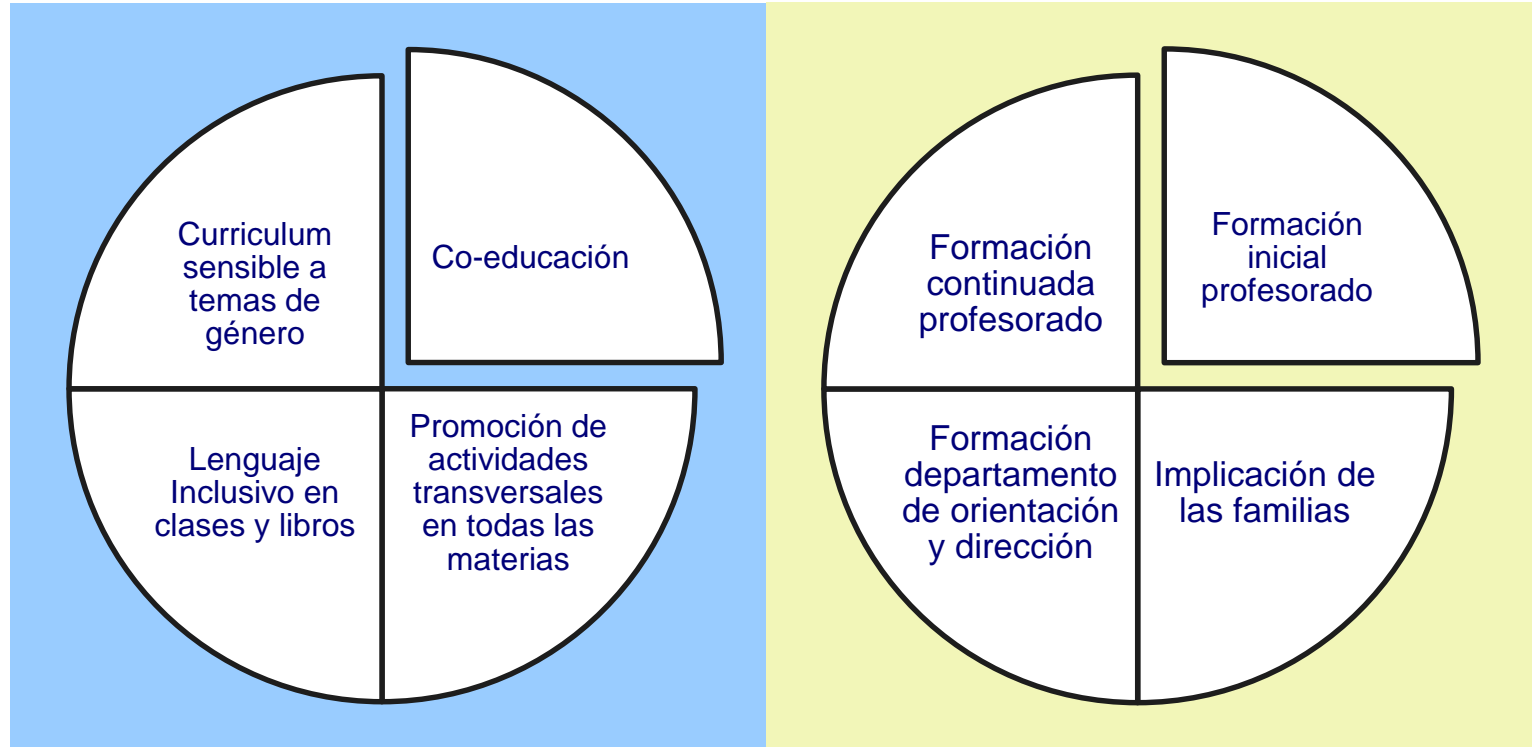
Curriculum sensible a temas de género

Co-educación

Lenguaje Inclusivo en clases y libros

Promoción de actividades transversales en todas las materias

Formación continuada profesorado

Formación inicial profesorado

Formación departamento de orientación y dirección

Implicación de las familias